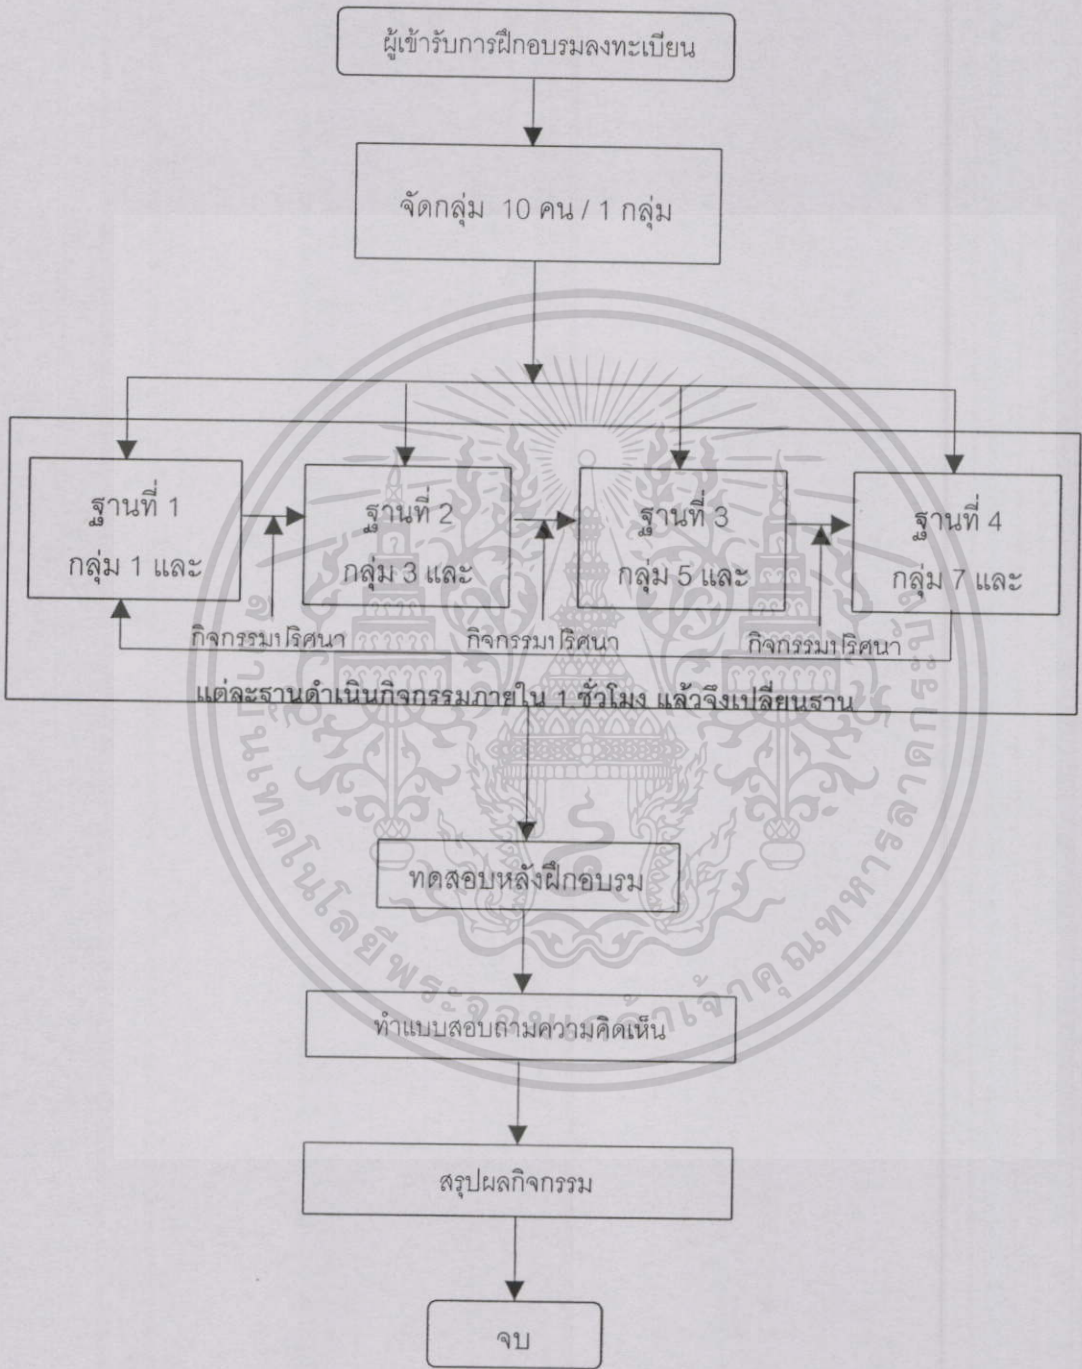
ผู้เข้ารับการฝึกอบรมลงทะเบียน

จัดกลุ่ม 10 คน / 1 กลุ่ม

ฐานที่ 1
กลุ่ม 1 และ

ฐานที่ 2
กลุ่ม 3 และ

ฐานที่ 3
กลุ่ม 5 และ

ฐานที่ 4
กลุ่ม 7 และ

กิจกรรมปริศนา

กิจกรรมปริศนา

กิจกรรมปริศนา

แต่ละฐานดำเนินกิจกรรมภายใน 1 ชั่วโมง แล้วจึงเปลี่ยนฐาน

ทดสอบหลังฝึกอบรม

ทำแบบสอบถามความคิดเห็น

สรุปผลกิจกรรม

จบ

สำนักหอสมุด มหาวิทยาลัยเทคโนโลยีพระจอมเกล้าเจ้าคุณทหารลาดกระบัง